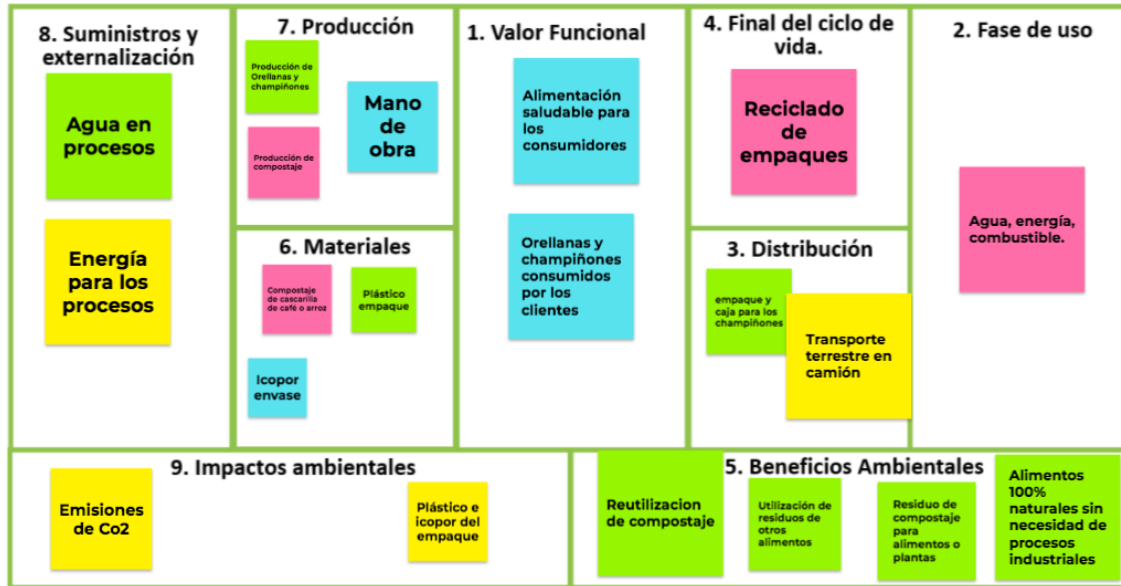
8. Suministros y externalización

Agua en procesos

Energía para los procesos

7. Producción

Producción de Orellanas y champiñones

Producción de compostaje

Mano de obra

6. Materiales

Compostaje de cascarilla de café o arroz

Plástico empaque

Icopor envase

1. Valor Funcional

Alimentación saludable para los consumidores

Orellanas y champiñones consumidos por los clientes

4. Final del ciclo de vida.

Reciclado de empaques

3. Distribución

empaque y caja para los champiñones

Transporte terrestre en camión

2. Fase de uso

Agua, energía, combustible.

9. Impactos ambientales

Emisiones de Co2

Plástico e icopor del empaque

5. Beneficios Ambientales

Reutilizacion de compostaje

Utilización de residuos de otros alimentos

Residuo de compostaje para alimentos o plantas

Alimentos 100% naturales sin necesidad de procesos industriales